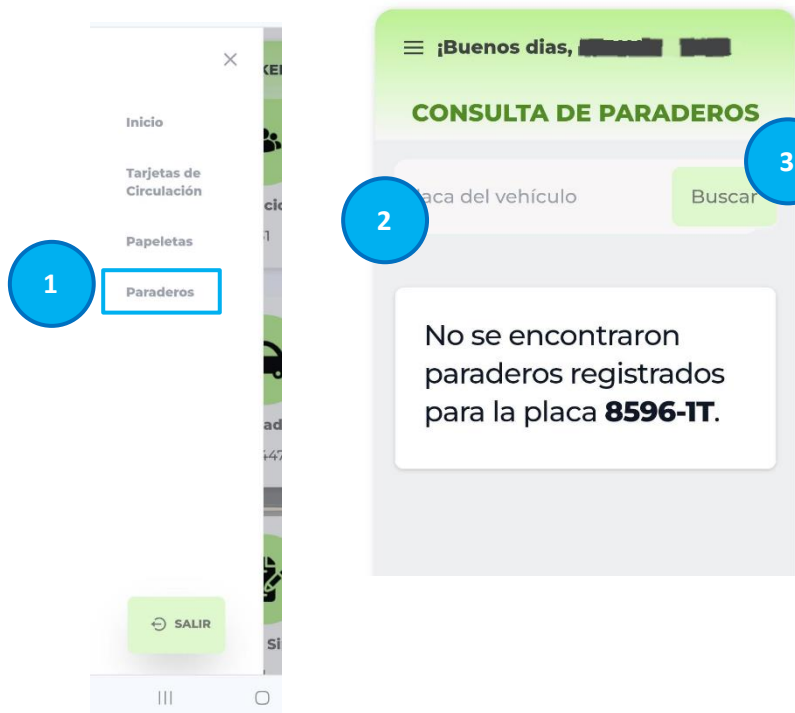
×

Inicio

Tarjetas de Circulación

Papeletas

1

Paraderos

SALIR

¡Buenos dias, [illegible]

CONSULTA DE PARADEROS

2

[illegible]aca del vehículo

Buscar

3

No se encontraron paraderos registrados para la placa **8596-1T**.